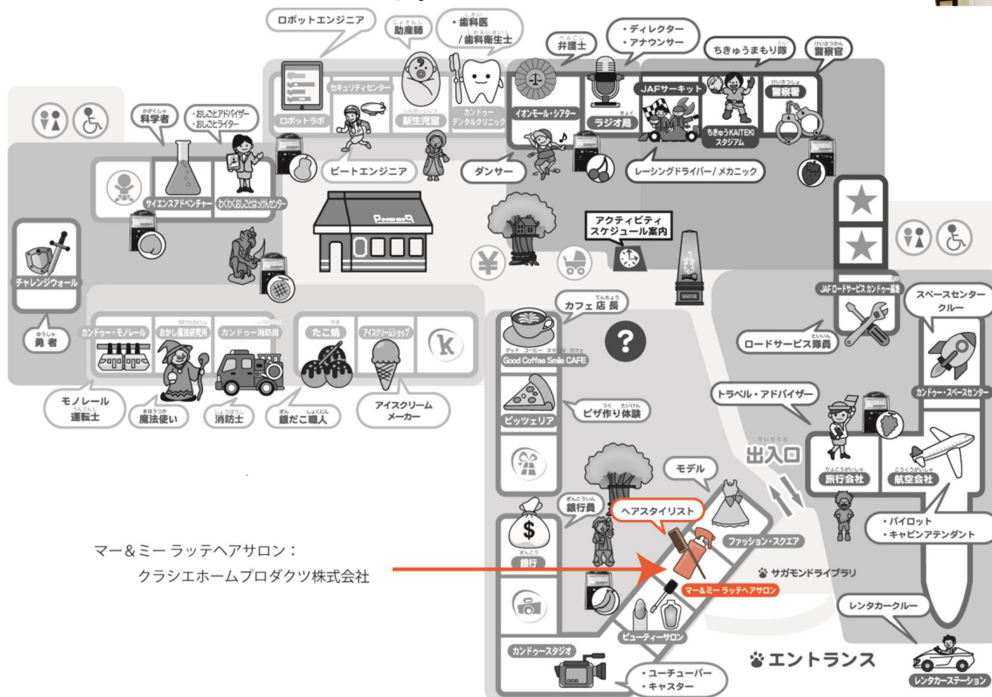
ロボットエンジニア

助産師

・歯科医
/歯科衛生士

弁護士

・ディレクター
・アナウンサー

ちきゅうまもり隊

警察官

科学者

・おしごとアドバイザー
・おしごとライター

セキュリティセンター

ロボットラボ

新生児室

カンドゥー デンタルクリニック

イオンモール・シアター

ラジオ局

JAFサーキット

ちきゅうKAITEKIスタジアム

警察署

サイエンスアドベンチャー

わくわくおしごとはっけんセンター

ビートエンジニア

ダンサー

レーシングドライバー / メカニック

アクティビティスケジュール案内

チャレンジウォール

勇者

JAFロードサービス カンドゥー基地

ロードサービス隊員

スペースセンター クルー

カンドゥー・モノレール

おかし魔法研究所

カンドゥー消防所

たこ焼

アイスクリームショップ

カフェ店長

Good Coffee Smile CAFE

ピッツェリア

ピザ作り体験

トラベル・アドバイザー

カンドゥー・スペースセンター

モノレール運転士

魔法使い

消防士

銀だこ職人

アイスクリーム メーカー

出入口

モデル

ヘアスタイリスト

旅行会社

航空会社

銀行員

銀行

ファッション・スクエア

マー&ミー ラッテヘアサロン

サガモンドライブラリ

・パイロット
・キャビンアテンダント

マー&ミー ラッテヘアサロン：
クラシエホームプロダクツ株式会社

ビューティーサロン

レンタカークルー

カンドゥースタジオ

エントランス

・ユーチューバー
・キャスター

レンタカーステーション